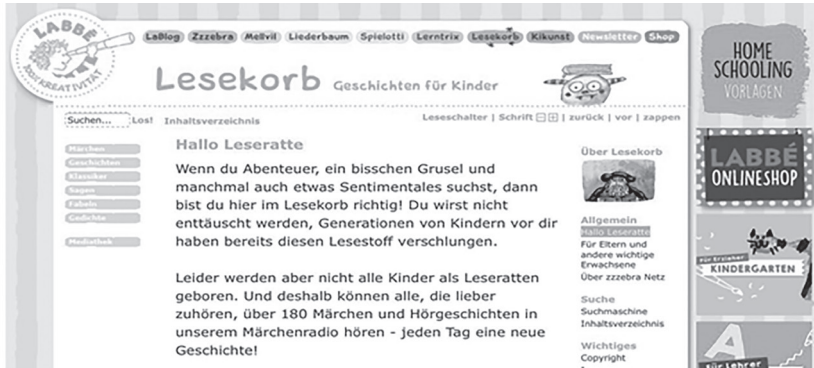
LABBÉ KREATIVITÄT

LaBlog Zzzebra Mellvil Liederbaum Spielotti Lerntrix Lesekorb Kikunst Newsletter Shop

Lesekorb Geschichten für Kinder

HOME SCHOOLING VORLAGEN

Suchen... Los! Inhaltsverzeichnis

Leseschalter | Schrift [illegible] | zurück | vor | zappen

Märchen
Geschichten
Klassiker
Sagen
Fabeln
Gedichte

Mediothek

Hallo Leseratte

Wenn du Abenteuer, ein bisschen Grusel und manchmal auch etwas Sentimentales suchst, dann bist du hier im Lesekorb richtig! Du wirst nicht enttäuscht werden, Generationen von Kindern vor dir haben bereits diesen Lesestoff verschlungen.

Leider werden aber nicht alle Kinder als Leseratten geboren. Und deshalb können alle, die lieber zuhören, über 180 Märchen und Hörgeschichten in unserem Märchenradio hören - jeden Tag eine neue Geschichte!

Über Lesekorb

Allgemein
Hallo Leseratte
Für Eltern und andere wichtige Erwachsene
Über zzzebra Netz

Suche
Suchmaschine
Inhaltsverzeichnis

Wichtiges
Copyright

LABBÉ ONLINESHOP

für Erzieher
KINDERGARTEN

für Lehrer